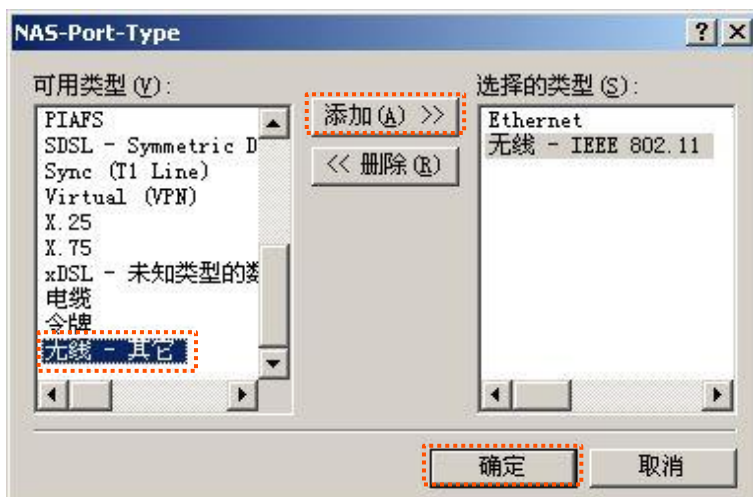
NAS-Port-Type

? X

可用类型 (V):

PIAFS
SDSL - Symmetric D
Sync (T1 Line)
Virtual (VPN)
X.25
X.75
xDSL - 未知类型的数
电缆
令牌
无线 - 其它

添加(A) >>

<< 删除(R)

选择的类型 (S):

Ethernet
无线 - IEEE 802.11

确定

取消